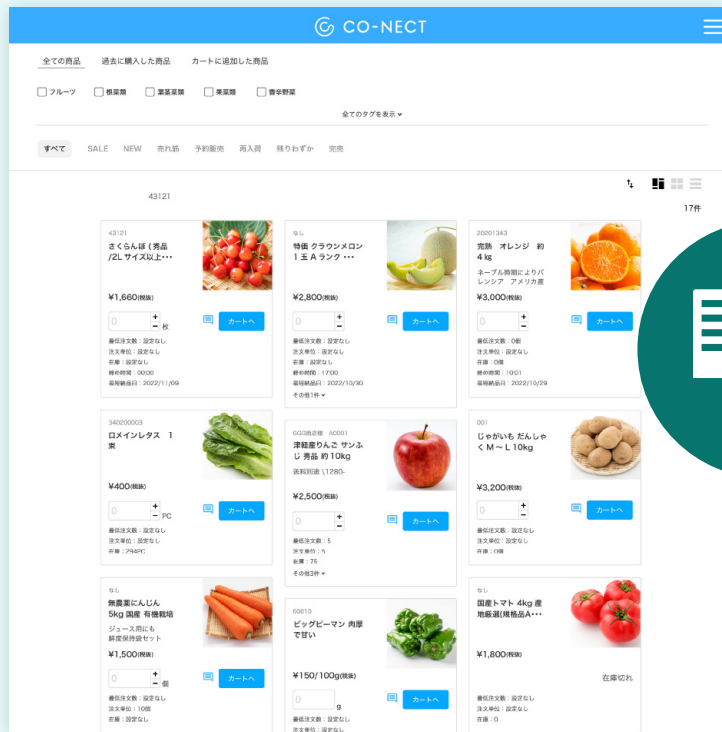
CO-NECT

全ての商品　過去に購入した商品　カートに追加した商品

フルーツ　根菜類　葉茎菜類　果菜類　香辛野菜

全てのタグを表示

すべて　SALE　NEW　売れ筋　予約販売　再入荷　残りわずか　完売

43121

17件

43121
さくらんぼ（秀品/2Lサイズ以上･･･
¥1,660(税抜)
0 枚
カートへ
最低注文数：設定なし
注文単位：設定なし
在庫：設定なし
締め時間：00:00
最短納品日：2022/11/09

なし
特価 クラウンメロン 1玉Aランク･･･
¥2,800(税抜)
0
カートへ
最低注文数：設定なし
注文単位：設定なし
在庫：設定なし
締め時間：17:00
最短納品日：2022/10/30
その他1件

20201343
完熟 オレンジ 約4kg
ネーブル時期によりバレンシア アメリカ産
¥3,000(税抜)
0
カートへ
最低注文数：0個
注文単位：設定なし
在庫：0個
締め時間：10:01
最短納品日：2022/10/29

340200003
ロメインレタス 1束
¥400(税抜)
0 PC
カートへ
最低注文数：設定なし
注文単位：設定なし
在庫：294PC

GGG青森 AC001
津軽産りんご サンふじ 秀品 約10kg
送料別途 \1280-
¥2,500(税抜)
0
カートへ
最低注文数：5
注文単位：5
在庫：75
その他3件

001
じゃがいも だんしゃく M～L 10kg
¥3,200(税抜)
0
カートへ
最低注文数：設定なし
注文単位：設定なし
在庫：0個

なし
無農薬にんじん 5kg 国産 有機栽培
ジュース用にも 鮮度保持袋セット
¥1,500(税抜)
0 個
カートへ
最低注文数：設定なし
注文単位：10個
在庫：設定なし

60010
ピッグピーマン 肉厚で甘い
¥150/100g(税抜)
0 g
カートへ
最低注文数：設定なし
注文単位：設定なし

なし
国産トマト 4kg 産地厳選(規格品A･･･
¥1,800(税抜)
在庫切れ
最低注文数：設定なし
注文単位：設定なし
在庫：0